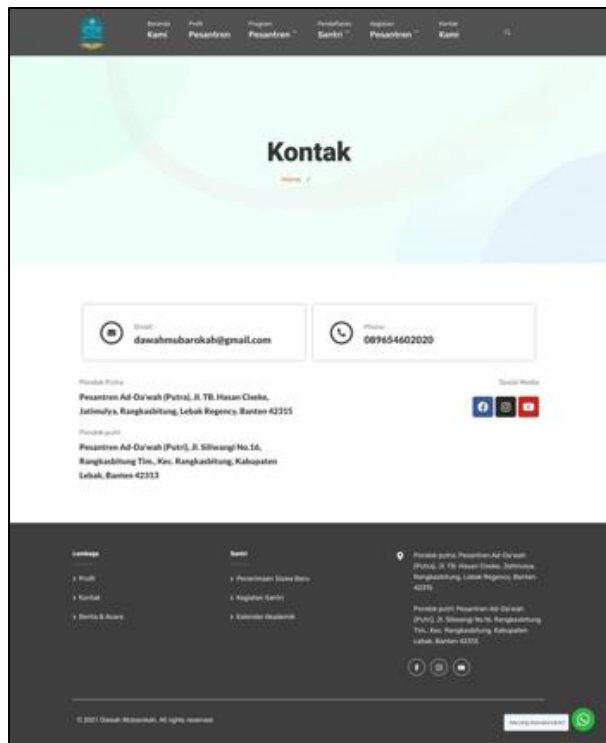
Beranda Kami | Profil Pesantren | Program Pesantren | Pendaftaran Santri | Kegiatan Pesantren | Kontak Kami

Kontak

Home /

Email
dawahmubarokah@gmail.com

Phone
089654602020

Pondok Putra
Pesantren Ad-Da'wah (Putra), Jl. TB. Hasan Cisele, Jatimulya, Rangkasbitung, Lebak Regency, Banten 42315

Pondok putri
Pesantren Ad-Da'wah (Putri), Jl. Siliwangi No.16, Rangkasbitung Tim., Kec. Rangkasbitung, Kabupaten Lebak, Banten 42313

Social Media

Lembaga
› Profil
› Kontak
› Berita & Acara

Santri
› Penerimaan Siswa Baru
› Kegiatan Santri
› Kalender Akademik

Pondok putra: Pesantren Ad-Da'wah (Putra), Jl. TB. Hasan Cisele, Jatimulya, Rangkasbitung, Lebak Regency, Banten 42315

Pondok putri: Pesantren Ad-Da'wah (Putri), Jl. Siliwangi No.16, Rangkasbitung Tim., Kec. Rangkasbitung, Kabupaten Lebak, Banten 42313

© 2021 Dawah Mubarokah. All rights reserved.

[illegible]